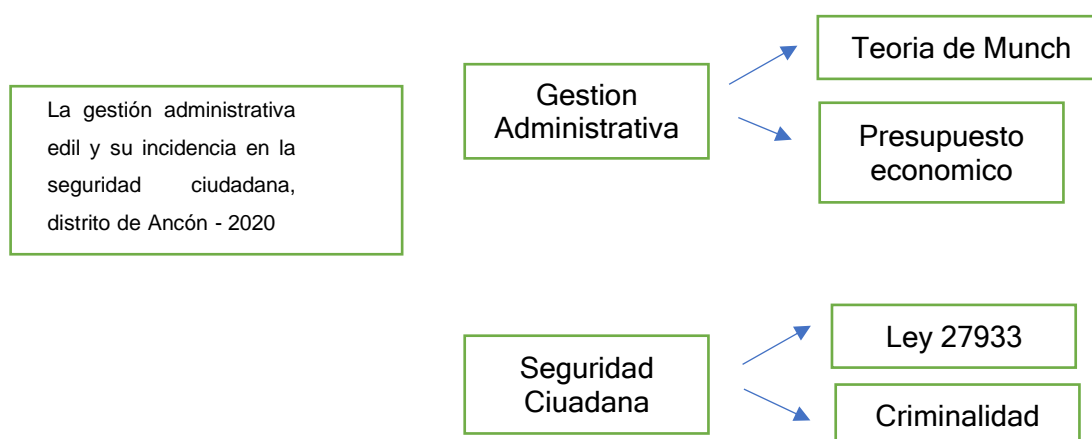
La gestión administrativa edil y su incidencia en la seguridad ciudadana, distrito de Ancón - 2020

Gestion Administrativa

Teoria de Munch

Presupuesto economico

Seguridad Ciuadana

Ley 27933

Criminalidad